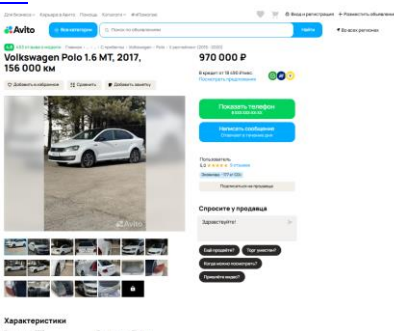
Для бизнеса · Карьера в Авито · Помощь · Каталоги · #яПомогаю

Вход и регистрация · + Разместить объявление

Avito

Все категории

Поиск по объявлениям

Найти

Во всех регионах

Volkswagen Polo 1.6 MT, 2017, 156 000 км

Добавить в избранное · Сравнить · Добавить заметку

970 000 ₽

В кредит от 18 498 ₽/мес.

Показать телефон

Написать сообщение

Пользователь

5,0

Спросите у продавца

Здравствуйте!

Ещё продаёте?

Торг уместен?

Когда можно посмотреть?

Пришлёте видео?

Характеристики